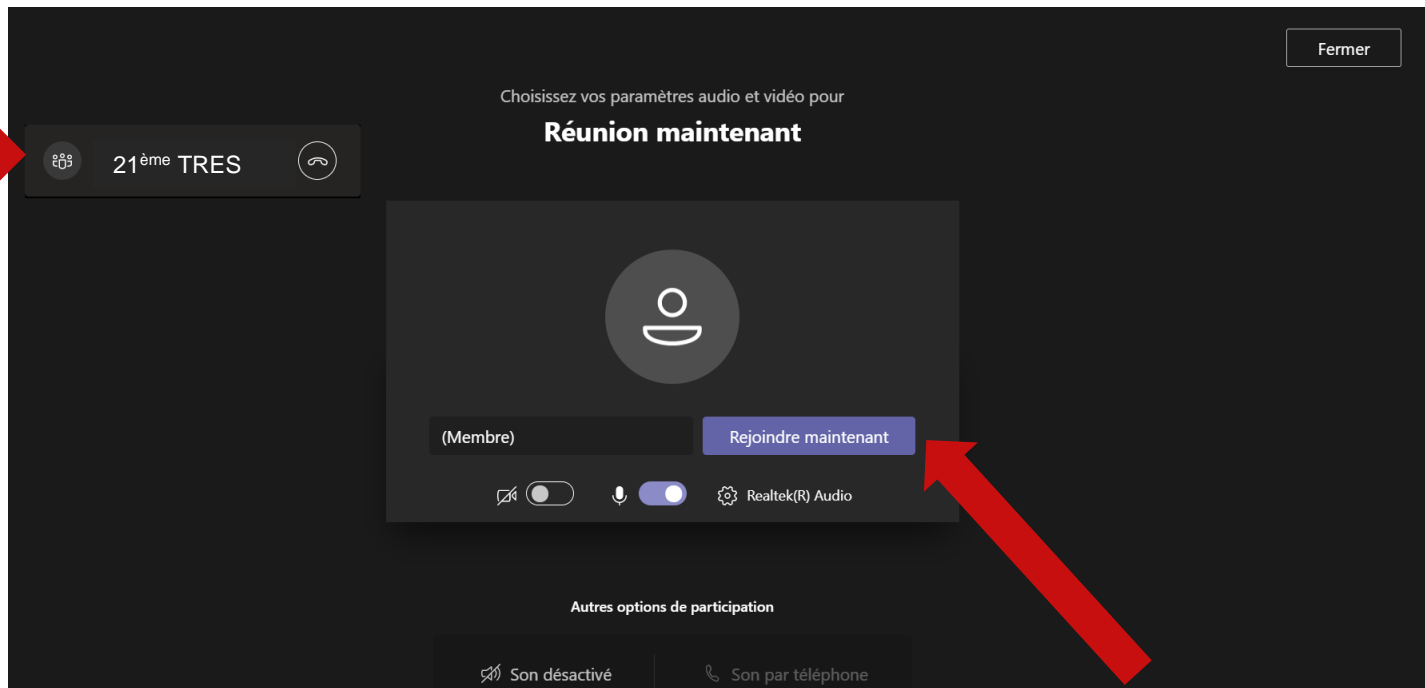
Fermer

21$^{ème}$ TRES

Choisissez vos paramètres audio et vidéo pour

Réunion maintenant

(Membre)

Rejoindre maintenant

Realtek(R) Audio

Autres options de participation

Son désactivé

Son par téléphone